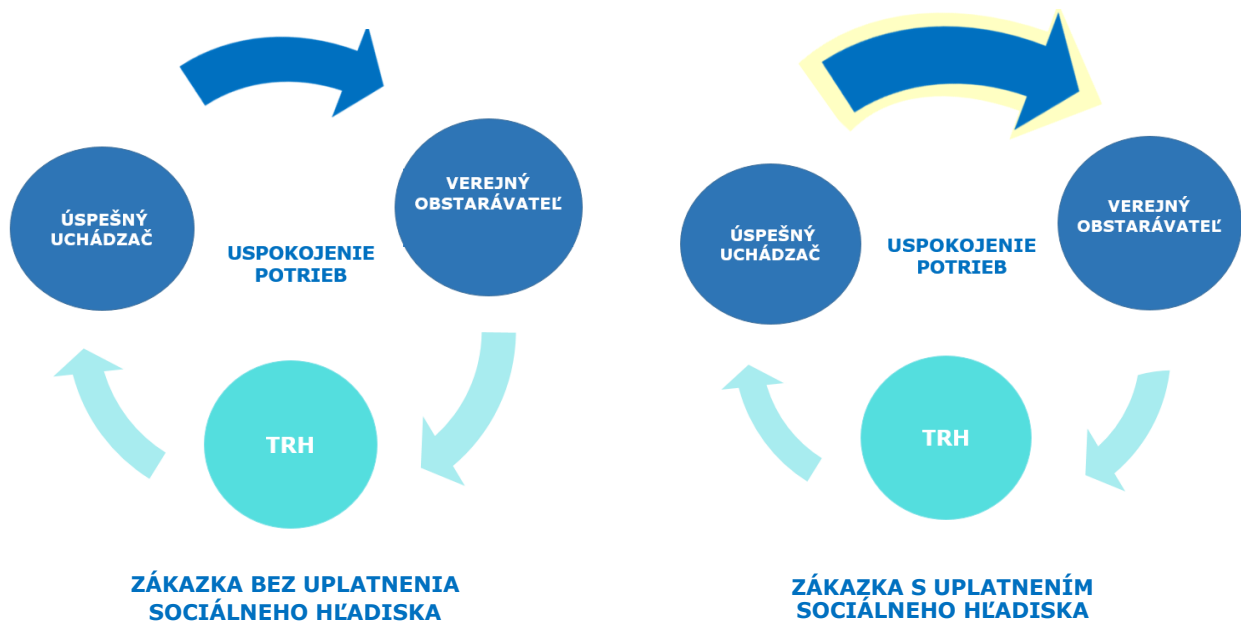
ÚSPEŠNÝ UCHÁDZAČ

VEREJNÝ OBSTARÁVATEĽ

USPOKOJENIE POTRIEB

TRH

ZÁKAZKA BEZ UPLATNENIA SOCIÁLNEHO HĽADISKA

ÚSPEŠNÝ UCHÁDZAČ

VEREJNÝ OBSTARÁVATEĽ

USPOKOJENIE POTRIEB

TRH

ZÁKAZKA S UPLATNENÍM SOCIÁLNEHO HĽADISKA